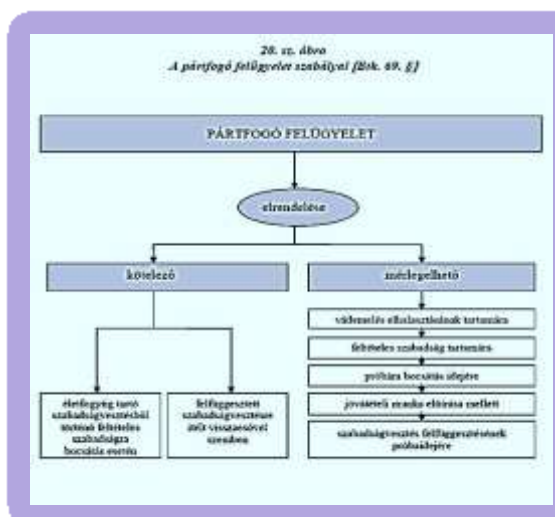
20. sz. ábra
A pártfogó felügyelet szabályai [Btk. 69. §]

PÁRTFOGÓ FELÜGYELET

elrendelése

kötelező

mérlegelhető

életfogytig tartó szabadságvesztésből történő feltételes szabadságra bocsátás esetén

felfüggesztett szabadságvesztéssel ítélt visszaesővel szemben

vádemelés elhalasztásának tartamára

feltételes szabadság tartamára

próbára bocsátás idejére

javítóintézeti nevelés eltöltése mellett

szabadságvesztés felfüggesztésének próbaidejére